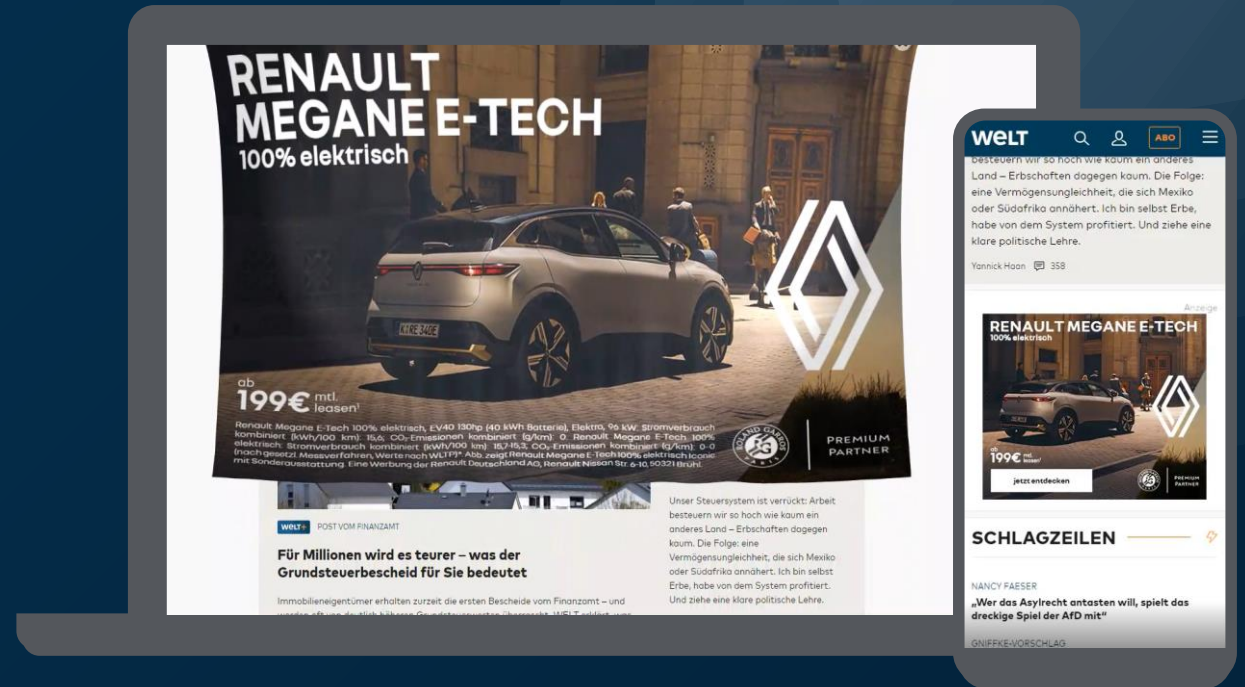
RENAULT
MEGANE E-TECH
100% elektrisch

ab
199€ mtl. leasen¹

Renault Megane E-Tech 100% elektrisch, EV40 130hp (40 kWh Batterie), Elektro, 96 kW. Stromverbrauch kombiniert (kWh/100 km): 15,6; $CO_2$-Emissionen kombiniert (g/km): 0. Renault Megane E-Tech 100% elektrisch: Stromverbrauch kombiniert (kWh/100 km): 15,7-15,3; $CO_2$-Emissionen kombiniert (g/km): 0-0 (nach gesetzl. Messverfahren, Werte nach WLTP)*. Abb. zeigt Renault Megane E-Tech 100% elektrisch iconic mit Sonderausstattung. Eine Werbung der Renault Deutschland AG, Renault Nissan Str. 6-10, 50321 Brühl.

PREMIUM PARTNER

WELT+ POST VOM FINANZAMT

Für Millionen wird es teurer – was der Grundsteuerbescheid für Sie bedeutet

Immobilieneigentümer erhalten zurzeit die ersten Bescheide vom Finanzamt – und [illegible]

Unser Steuersystem ist verrückt: Arbeit besteuern wir so hoch wie kaum ein anderes Land – Erbschaften dagegen kaum. Die Folge: eine Vermögensungleichheit, die sich Mexiko oder Südafrika annähert. Ich bin selbst Erbe, habe von dem System profitiert. Und ziehe eine klare politische Lehre.

WELT ABO

besteuern wir so hoch wie kaum ein anderes Land – Erbschaften dagegen kaum. Die Folge: eine Vermögensungleichheit, die sich Mexiko oder Südafrika annähert. Ich bin selbst Erbe, habe von dem System profitiert. Und ziehe eine klare politische Lehre.

Yannick Haan 358

Anzeige

RENAULT MEGANE E-TECH
100% elektrisch

ab
199€ mtl. leasen¹

jetzt entdecken

PREMIUM PARTNER

SCHLAGZEILEN

NANCY FAESER
„Wer das Asylrecht antasten will, spielt das dreckige Spiel der AfD mit“

GNIFFKE-VORSCHLAG